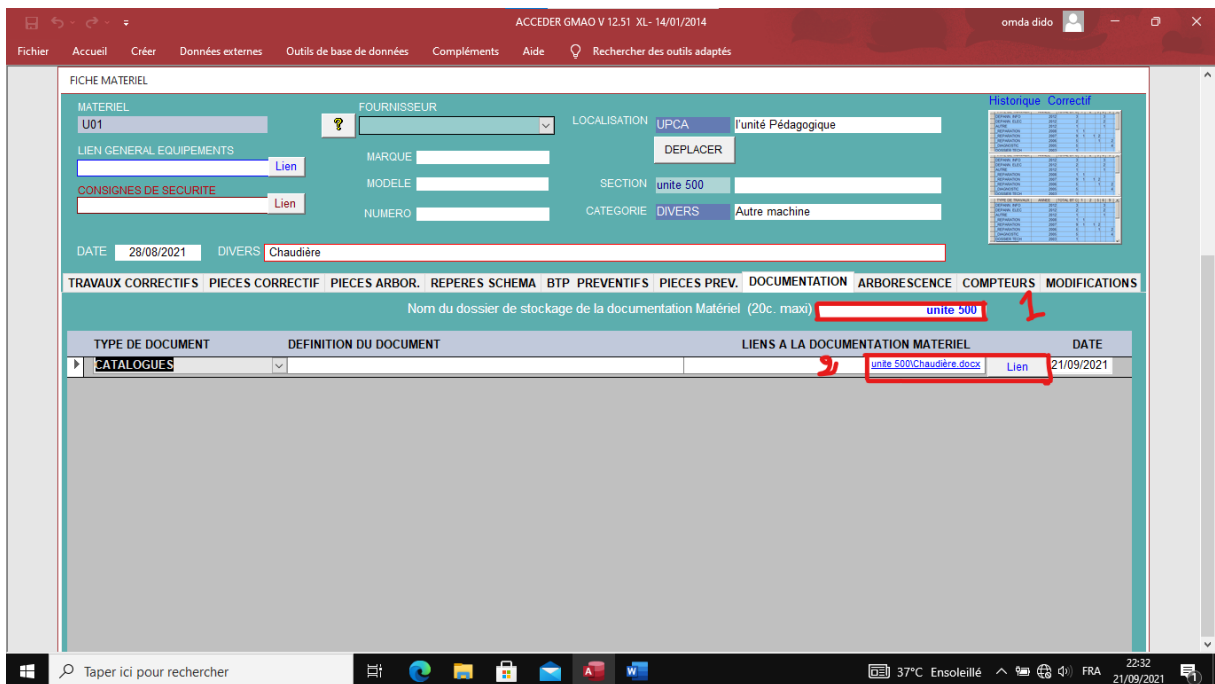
ACCEDER GMAO V 12.51 XL- 14/01/2014

omda dido

Fichier Accueil Créer Données externes Outils de base de données Compléments Aide Rechercher des outils adaptés

FICHE MATERIEL

MATERIEL
U01

FOURNISSEUR

LOCALISATION UPCA l'unité Pédagogique

DEPLACER

Historique Correctif

LIEN GENERAL EQUIPEMENTS
Lien

MARQUE

MODELE

SECTION unite 500

CONSIGNES DE SECURITE
Lien

NUMERO

CATEGORIE DIVERS Autre machine

DATE 28/08/2021 DIVERS Chaudière

TRAVAUX CORRECTIFS | PIECES CORRECTIF | PIECES ARBOR. | REPERES SCHEMA | BTP PREVENTIFS | PIECES PREV. | DOCUMENTATION | ARBORESCENCE | COMPTEURS | MODIFICATIONS

Nom du dossier de stockage de la documentation Matériel (20c. maxi) unite 500

1

| TYPE DE DOCUMENT | DEFINITION DU DOCUMENT | LIENS A LA DOCUMENTATION MATERIEL | | DATE |
|---|---|---|---|---|
| CATALOGUES | | unite 500\Chaudière.docx | Lien | 21/09/2021 |

2

Taper ici pour rechercher

37°C Ensoleillé FRA 22:32 21/09/2021